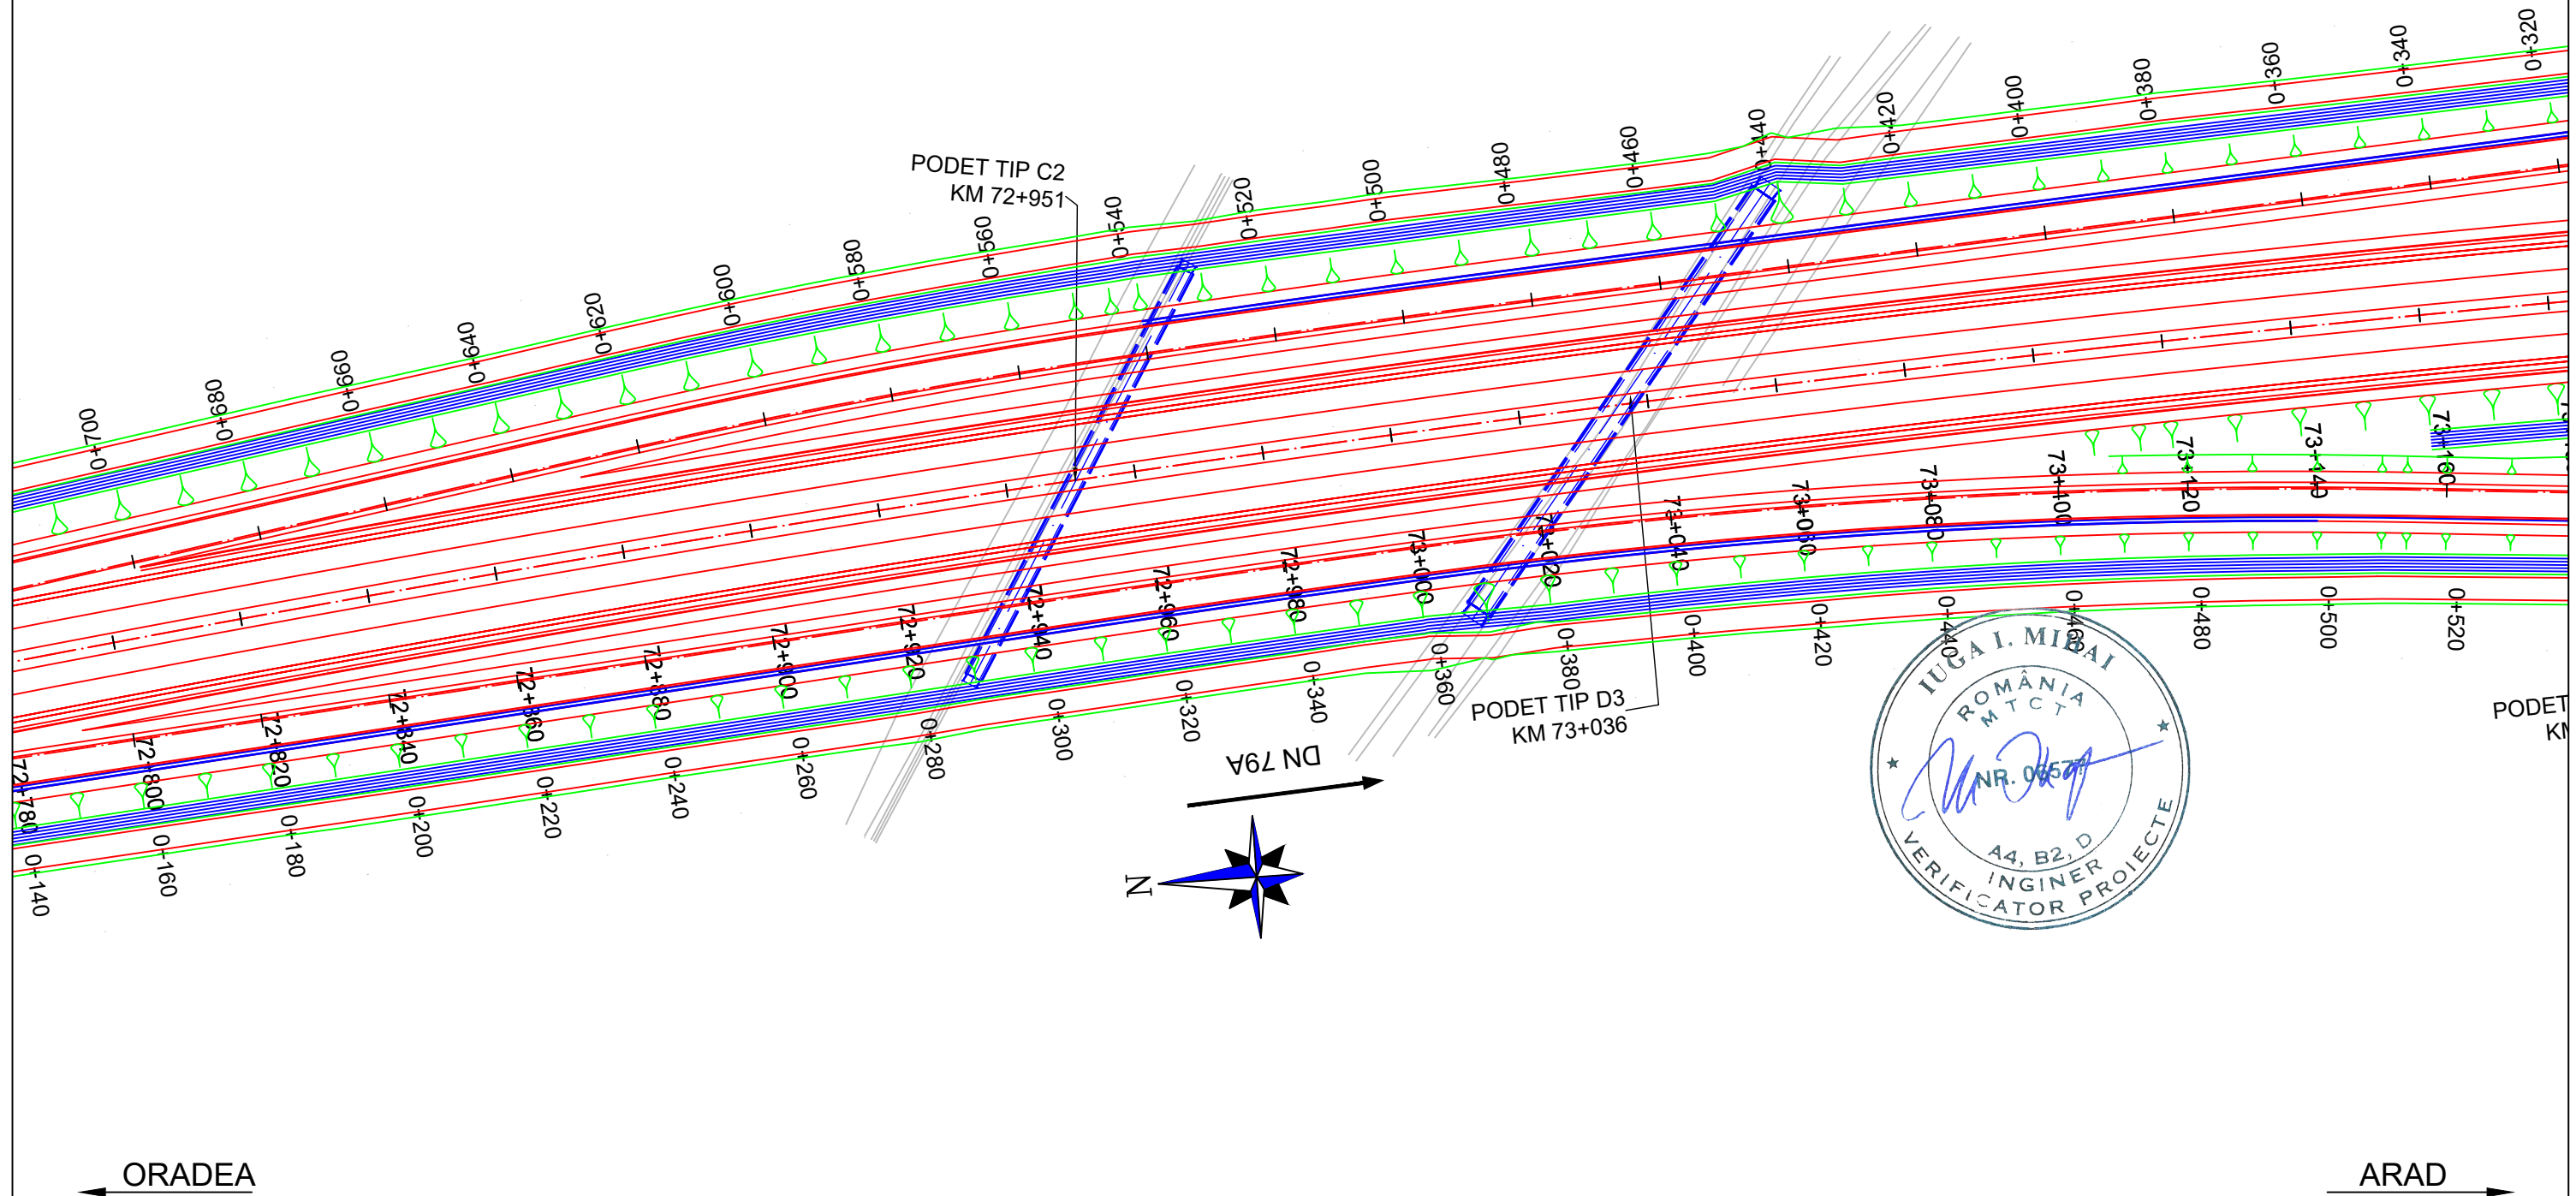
PODET TIP C2
KM 72+951

PODET TIP D3
KM 73+036

PODET
KM

DN 79A

N

0+700
0+680
0+660
0+640
0+620
0+600
0+580
0+560
0+540
0+520
0+500
0+480
0+460
0+440
0+420
0+400
0+380
0+360
0+340
0+320

72+780
72+800
72+820
72+840
72+860
72+880
72+900
72+920
72+940
72+960
72+980
73+000
73+020
73+040
73+060
73+080
73+100
73+120
73+140
73+160

0+140
0+160
0+180
0+200
0+220
0+240
0+260
0+280
0+300
0+320
0+340
0+360
0+380
0+400
0+420
0+440
0+460
0+480
0+500
0+520

IUGA I. MIHAI
ROMÂNIA
M T C T
NR. 06577
A4, B2, D
INGINER
VERIFICATOR PROIECTE

ORADEA
ARAD